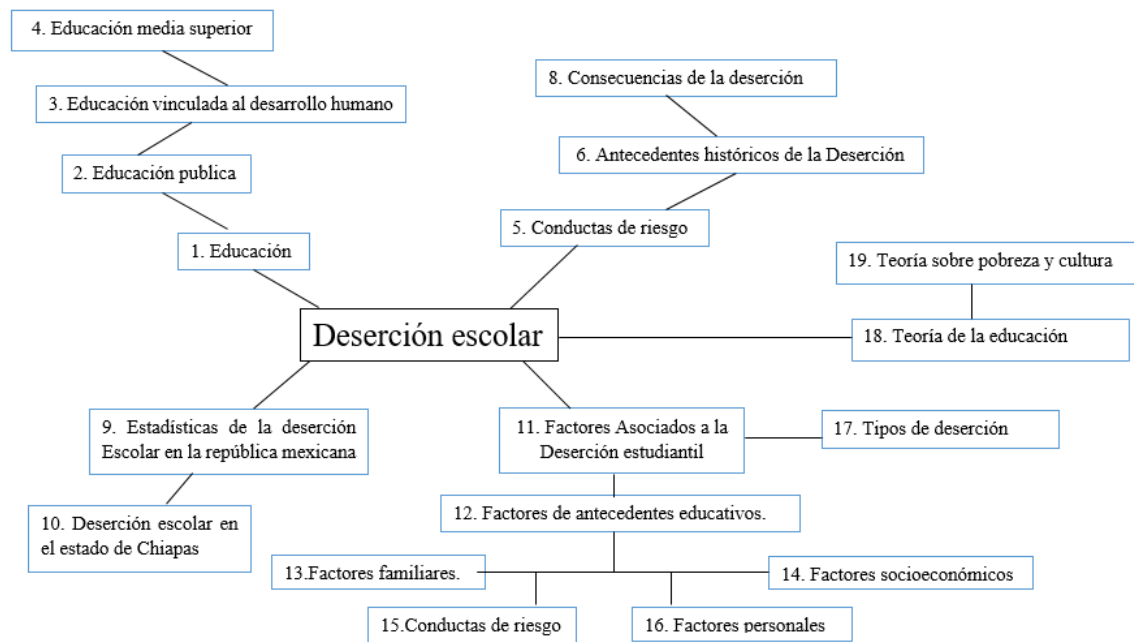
4. Educación media superior

3. Educación vinculada al desarrollo humano

2. Educación publica

1. Educación

8. Consecuencias de la deserción

6. Antecedentes históricos de la Deserción

5. Conductas de riesgo

19. Teoría sobre pobreza y cultura

Deserción escolar

18. Teoría de la educación

9. Estadísticas de la deserción Escolar en la república mexicana

10. Deserción escolar en el estado de Chiapas

11. Factores Asociados a la Deserción estudiantil

17. Tipos de deserción

12. Factores de antecedentes educativos.

13.Factores familiares.

14. Factores socioeconómicos

15.Conductas de riesgo

16. Factores personales